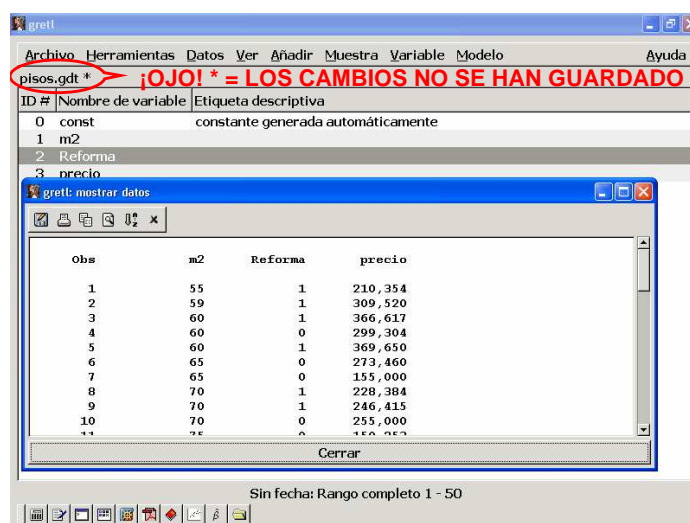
gretl

Archivo Herramientas Datos Ver Añadir Muestra Variable Modelo Ayuda

pisos.gdt * ¡OJO! * = LOS CAMBIOS NO SE HAN GUARDADO

| ID # | Nombre de variable | Etiqueta descriptiva |
|---|---|---|
| 0 | const | constante generada automáticamente |
| 1 | m2 | |
| 2 | Reforma | |
| 3 | precio | |

gretl: mostrar datos

| Obs | m2 | Reforma | precio |
|---|---|---|---|
| 1 | 55 | 1 | 210,354 |
| 2 | 59 | 1 | 309,520 |
| 3 | 60 | 1 | 366,617 |
| 4 | 60 | 0 | 299,304 |
| 5 | 60 | 1 | 369,650 |
| 6 | 65 | 0 | 273,460 |
| 7 | 65 | 0 | 155,000 |
| 8 | 70 | 1 | 228,384 |
| 9 | 70 | 1 | 246,415 |
| 10 | 70 | 0 | 255,000 |
| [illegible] | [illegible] | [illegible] | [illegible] |

Cerrar

Sin fecha: Rango completo 1 - 50